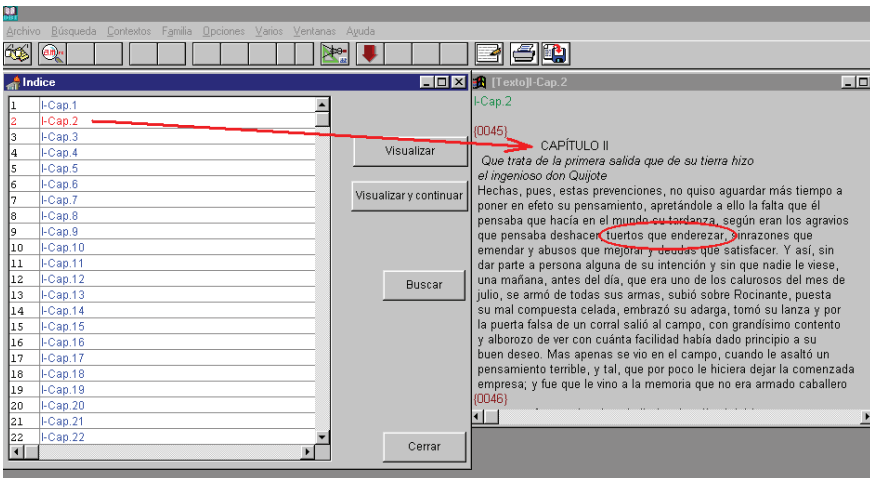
Archivo Búsqueda Contextos Familia Opciones Varios Ventanas Ayuda

Indice

| | |
|---|---|
| 1 | I-Cap.1 |
| 2 | I-Cap.2 |
| 3 | I-Cap.3 |
| 4 | I-Cap.4 |
| 5 | I-Cap.5 |
| 6 | I-Cap.6 |
| 7 | I-Cap.7 |
| 8 | I-Cap.8 |
| 9 | I-Cap.9 |
| 10 | I-Cap.10 |
| 11 | I-Cap.11 |
| 12 | I-Cap.12 |
| 13 | I-Cap.13 |
| 14 | I-Cap.14 |
| 15 | I-Cap.15 |
| 16 | I-Cap.16 |
| 17 | I-Cap.17 |
| 18 | I-Cap.18 |
| 19 | I-Cap.19 |
| 20 | I-Cap.20 |
| 21 | I-Cap.21 |
| 22 | I-Cap.22 |

Visualizar

Visualizar y continuar

Buscar

Cerrar

[Texto]I-Cap.2

I-Cap.2

{0045}

CAPÍTULO II

Que trata de la primera salida que de su tierra hizo el ingenioso don Quijote

Hechas, pues, estas prevenciones, no quiso aguardar más tiempo a poner en efeto su pensamiento, apretándole a ello la falta que él pensaba que hacía en el mundo su tardanza, según eran los agravios que pensaba deshacer, tuertos que enderezar, sinrazones que emendar y abusos que mejorar y deudas que satisfacer. Y así, sin dar parte a persona alguna de su intención y sin que nadie le viese, una mañana, antes del día, que era uno de los calurosos del mes de julio, se armó de todas sus armas, subió sobre Rocinante, puesta su mal compuesta celada, embrazó su adarga, tomó su lanza y por la puerta falsa de un corral salió al campo, con grandísimo contento y alborozo de ver con cuánta facilidad había dado principio a su buen deseo. Mas apenas se vio en el campo, cuando le asaltó un pensamiento terrible, y tal, que por poco le hiciera dejar la comenzada empresa; y fue que le vino a la memoria que no era armado caballero

{0046}